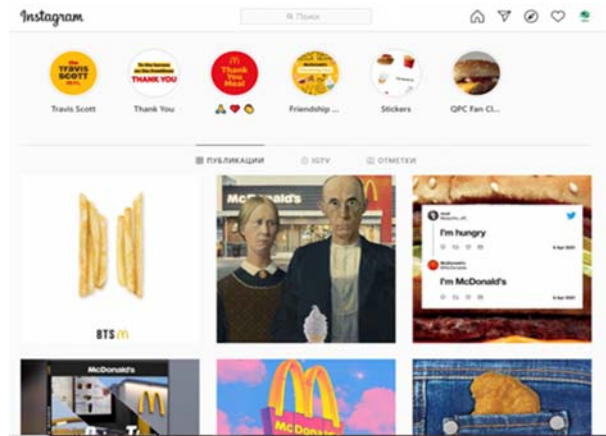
Instagram

Поиск

TRAVIS SCOTT

Travis Scott

THANK YOU

Thank You

Thank You Meal

Friendship ...

Stickers

QPC Fan Cl...

ПУБЛИКАЦИИ

IGTV

ОТМЕТКИ

BTS

McDonald's

I'm hungry

I'm McDonald's

McDonald's

McDonald's